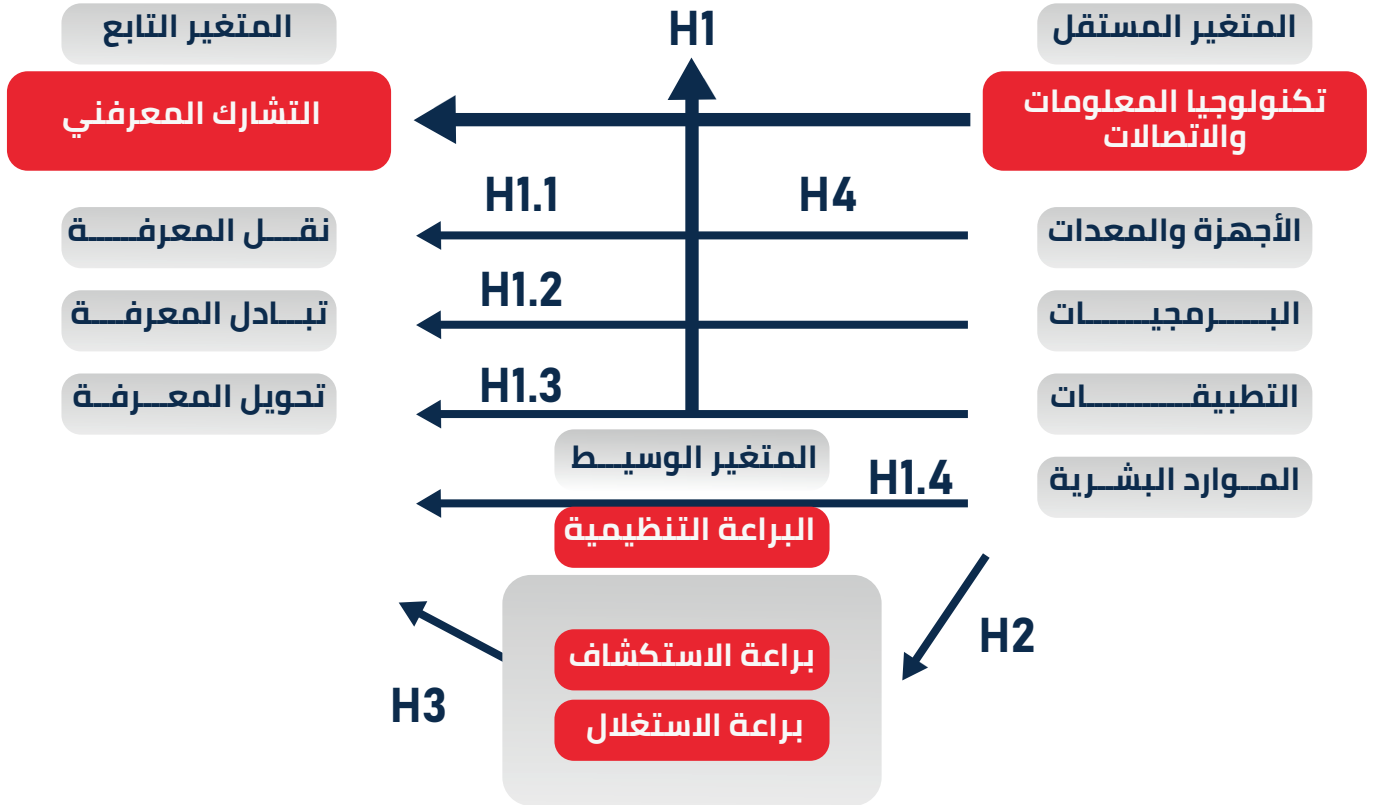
المتغير المستقل

H1

المتغير التابع

تكنولوجيا المعلومات والاتصالات

التشارك المعرفي

H4

H1.1

الأجهزة والمعدات

نقـــل المعرفـــة

H1.2

البــــرمجيــــات

تبـــادل المعرفـــة

H1.3

التطبيقـــــــات

تحويل المعـــرفـة

المتغير الوسيـــط

H1.4

المـــوارد البشـــرية

البراعة التنظيمية

H2

براعة الاستكشاف

براعة الاستغلال

H3